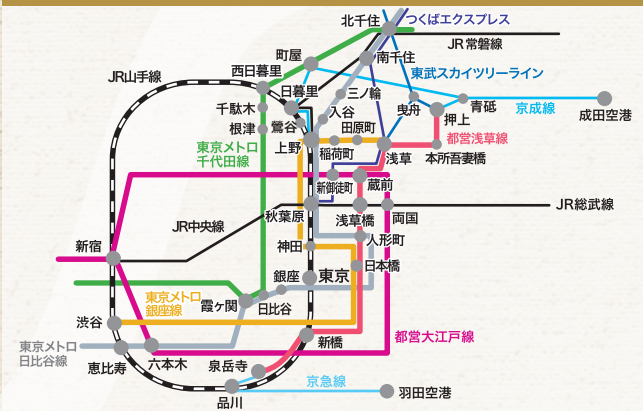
北千住
つくばエクスプレス
JR常磐線
町屋
南千住
西日暮里
JR山手線
東武スカイツリーライン
三ノ輪
日暮里
京成線
青砥
千駄木
入谷
曳舟
成田空港
押上
根津
鶯谷
田原町
東京メトロ
千代田線
都営浅草線
上野
稲荷町
浅草
本所吾妻橋
新御徒町
蔵前
JR総武線
JR中央線
秋葉原
浅草橋
両国
新宿
人形町
神田
日本橋
東京
銀座
東京メトロ
銀座線
霞ヶ関
日比谷
渋谷
都営大江戸線
東京メトロ
日比谷線
新橋
六本木
恵比寿
泉岳寺
京急線
羽田空港
品川